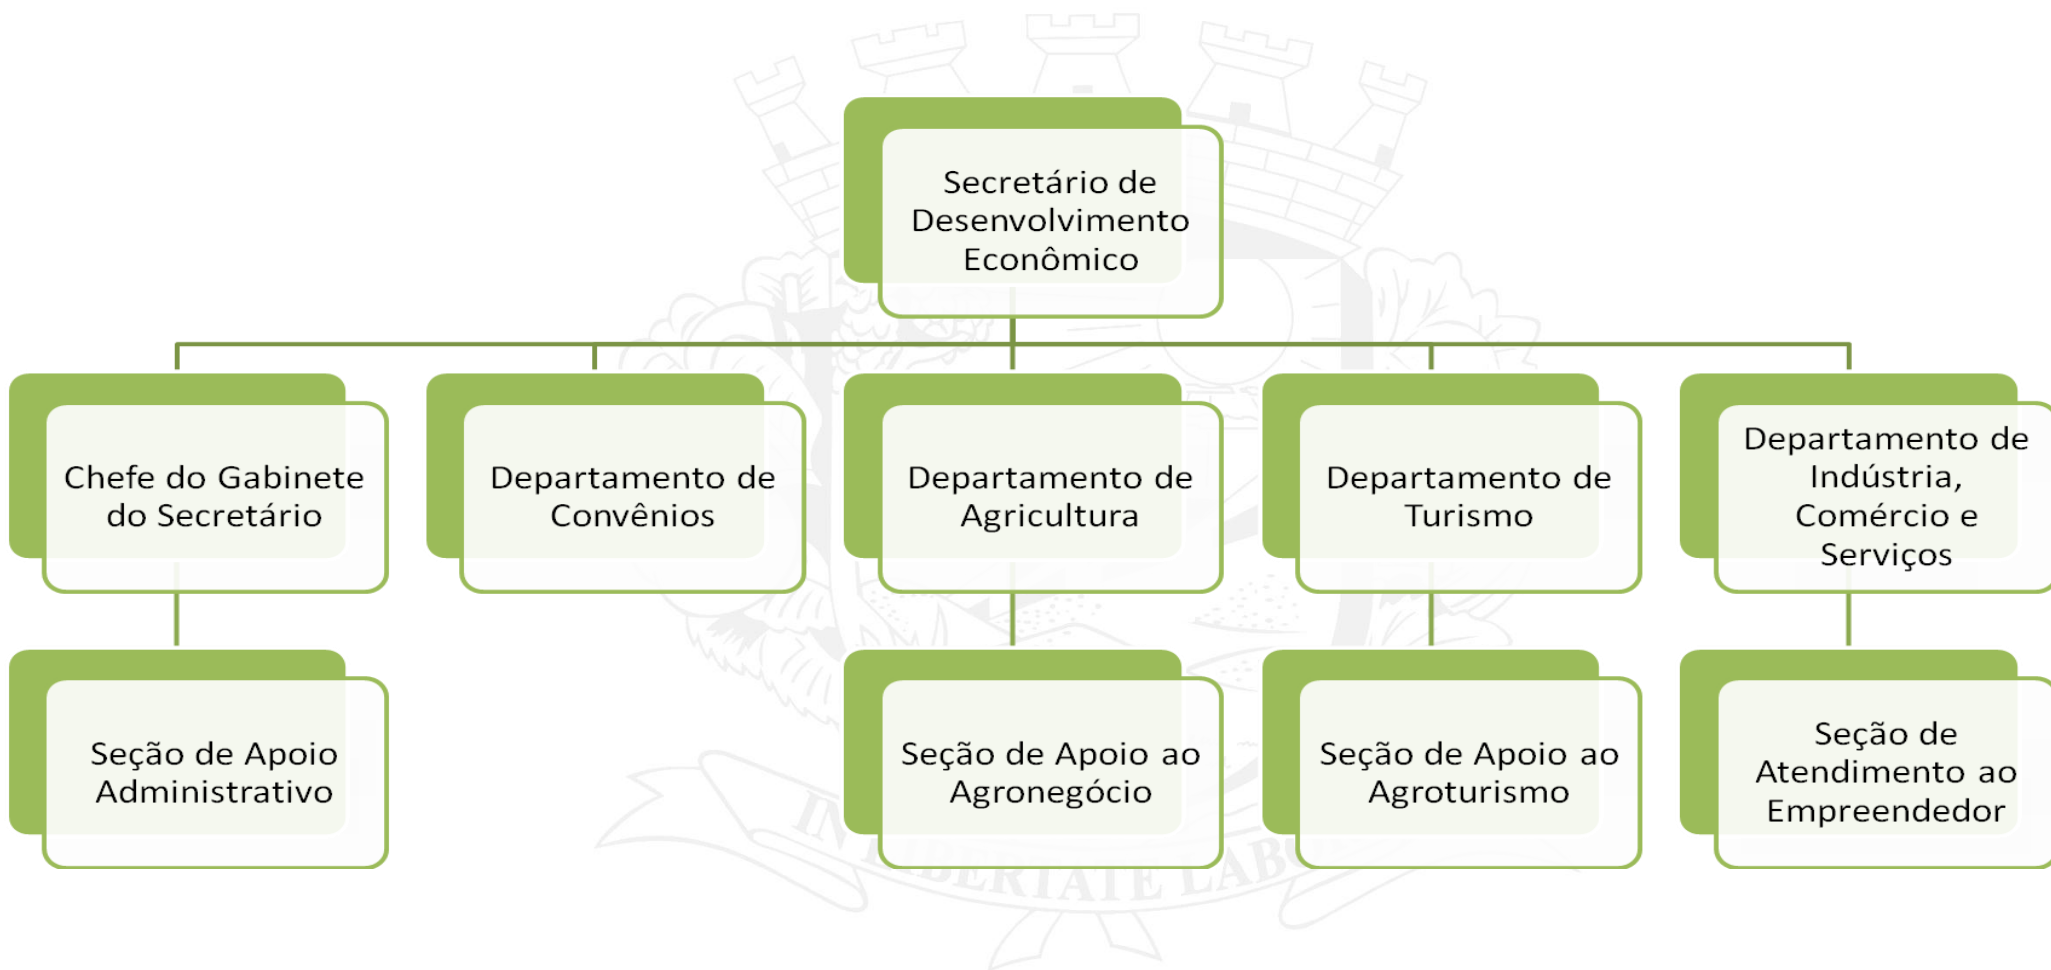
Secretário de Desenvolvimento Econômico

Chefe do Gabinete do Secretário

Departamento de Convênios

Departamento de Agricultura

Departamento de Turismo

Departamento de Indústria, Comércio e Serviços

Seção de Apoio Administrativo

Seção de Apoio ao Agronegócio

Seção de Apoio ao Agroturismo

Seção de Atendimento ao Empreendedor

IN LIBERTATE LABOR